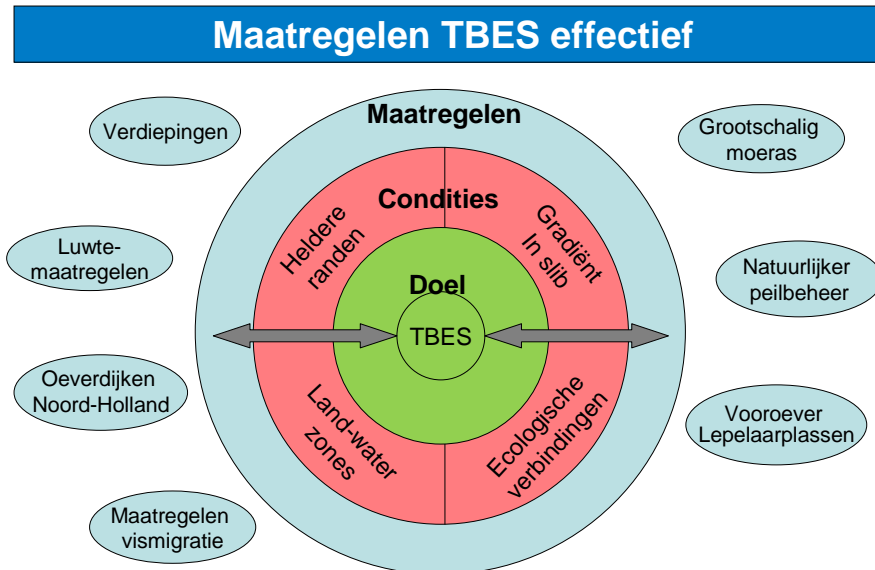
Maatregelen TBES effectief

Maatregelen

Verdiepingen

Grootschalig moeras

Luwtemaatregelen

Natuurlijker peilbeheer

Oeverdijken Noord-Holland

Vooroever Lepelaarplassen

Maatregelen vismigratie

Condities

Heldere randen

Gradiënt In slib

Doel

TBES

Land-water zones

Ecologische verbindingen